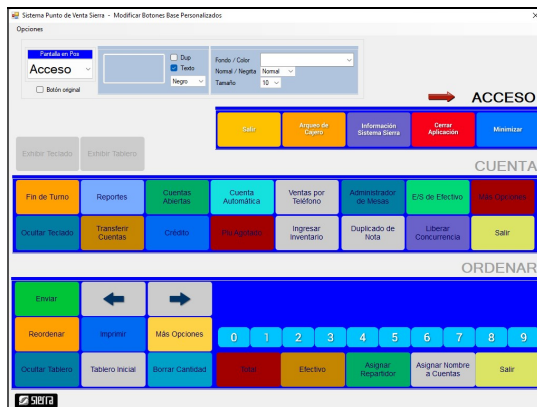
Sistema Punto de Venta Sierra - Modificar Botones Base Personalizados
Opciones

Pantalla en Pos
Acceso
Botón original
Dup
Texto
Negro
Fondo / Color
Normal / Negrita Normal
Tamaño 10

ACCESO
Salir
Arqueo de Cajero
Información Sistema Sierra
Cerrar Aplicación
Minimizar

Exhibir Teclado
Exhibir Tablero

CUENTA
Fin de Turno
Reportes
Cuentas Abiertas
Cuenta Automática
Ventas por Teléfono
Administrador de Mesas
E/S de Efectivo
Más Opciones
Ocultar Teclado
Transferir Cuentas
Crédito
Pto Agotado
Ingresar Inventario
Duplicado de Nota
Liberar Concurrencia
Salir

ORDENAR
Enviar
Reordenar
Imprimir
Más Opciones
0
1
2
3
4
5
6
7
8
9
Ocultar Tablero
Tablero Inicial
Borrar Cantidad
Total
Efectivo
Asignar Repartidor
Asignar Nombre a Cuentas
Salir

Sierra